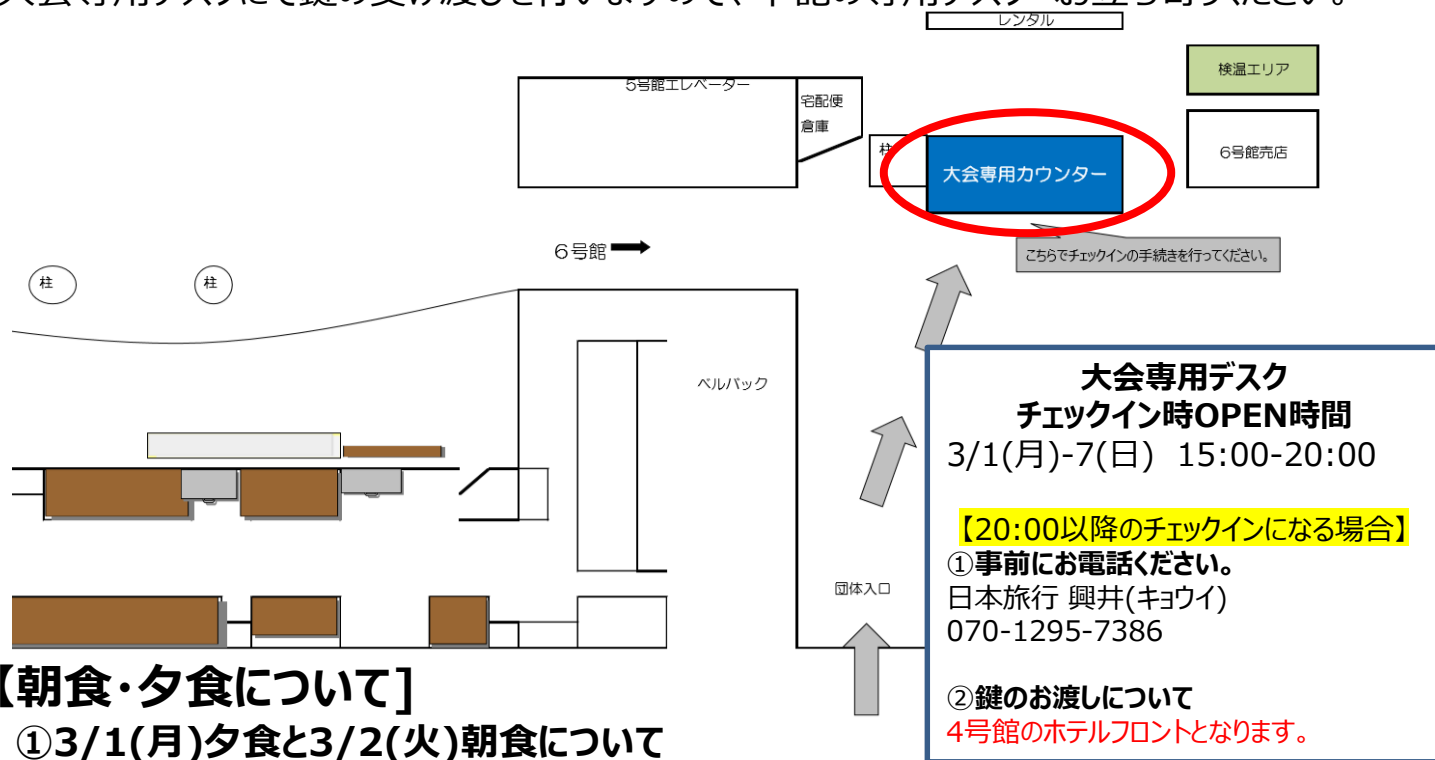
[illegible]

レンタル

検温エリア

5号館エレベーター

宅配便
倉庫

柱

大会専用カウンター

6号館売店

こちらでチェックインの手続きを行ってください。

6号館

柱

柱

ベルバック

団体入口

大会専用デスク
チェックイン時OPEN時間
3/1(月)-7(日) 15:00-20:00

【20:00以降のチェックインになる場合】
①事前にお電話ください。
日本旅行 興井(キョウイ)
070-1295-7386

②鍵のお渡しについて
4号館のホテルフロントとなります。

【朝食･夕食について]
①3/1(月)夕食と3/2(火)朝食について